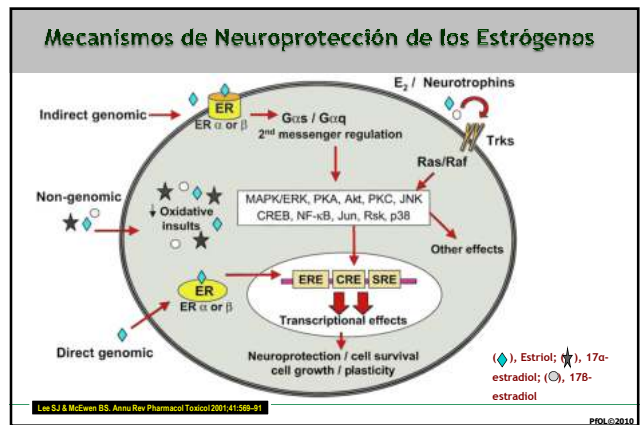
Mecanismos de Neuroprotección de los Estrógenos

Indirect genomic

ER

ER α or β

Gαs / Gαq
2nd messenger regulation

$E_2$ / Neurotrophins

Trks

Ras/Raf

Non-genomic

↓ Oxidative insults

MAPK/ERK, PKA, Akt, PKC, JNK
CREB, NF-κB, Jun, Rsk, p38

Other effects

ER

ER α or β

ERE CRE SRE

Transcriptional effects

Direct genomic

Neuroprotection / cell survival
cell growth / plasticity

( ), Estriol; ( ), 17α-estradiol; ( ), 17β-estradiol

Lee SJ & McEwen BS. Annu Rev Pharmacol Toxicol 2001;41:569–91

PfOL©2010